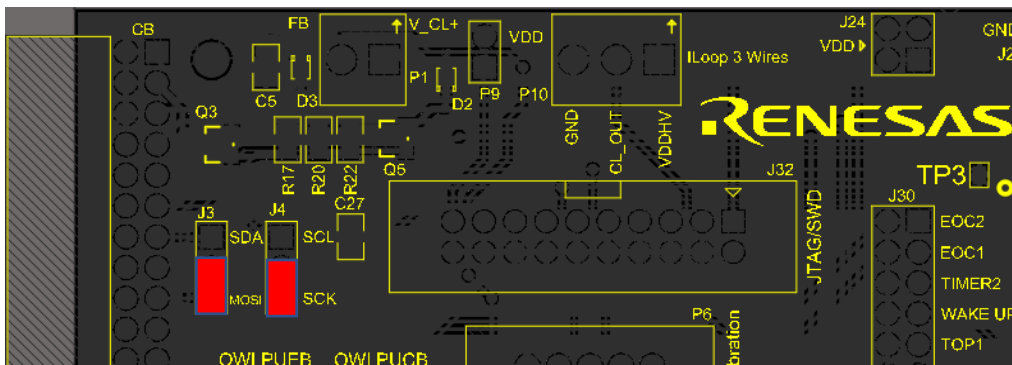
CB
FB
V_CL+
VDD
J24
VDD
GND
J2
ILoop 3 Wires
P1
C5
D3
D2
P9
P10
Q3
RENESAS
GND
CL_OUT
VDDHV
R17
R20
R22
Q5
J32
TP3
C27
J3
J4
J30
SDA
SCL
JTAG/SWD
EOC2
EOC1
TIMER2
MOSI
SCK
WAKE UP
P6
TOP1
OWI PUFB
OWI PUCB
bration